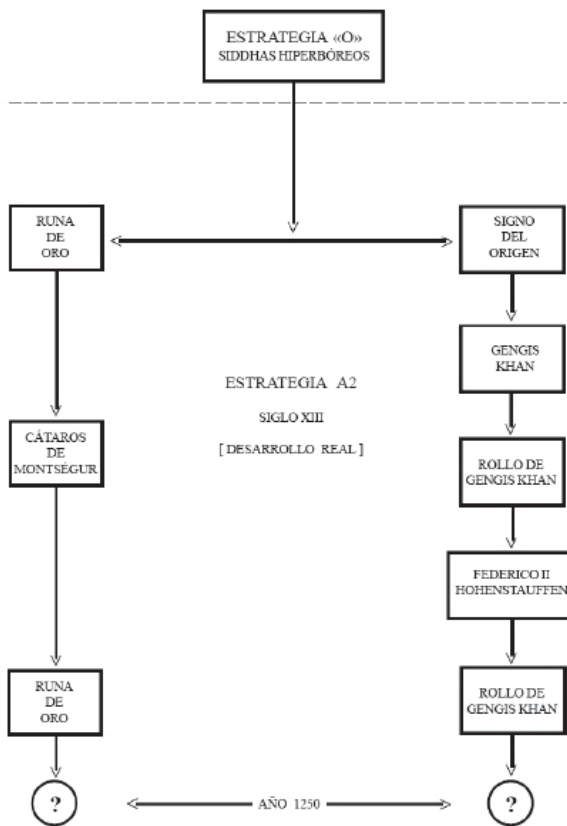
ESTRATEGIA «O»
SIDDHAS HIPERBÓREOS

RUNA DE ORO

SIGNO DEL ORIGEN

GENGIS KHAN

ESTRATEGIA A2

SIGLO XIII

[ DESARROLLO REAL ]

CÁTAROS DE MONTSÉGUR

ROLLO DE GENGIS KHAN

FEDERICO II HOHENSTAUFFEN

RUNA DE ORO

ROLLO DE GENGIS KHAN

?

AÑO 1250

?